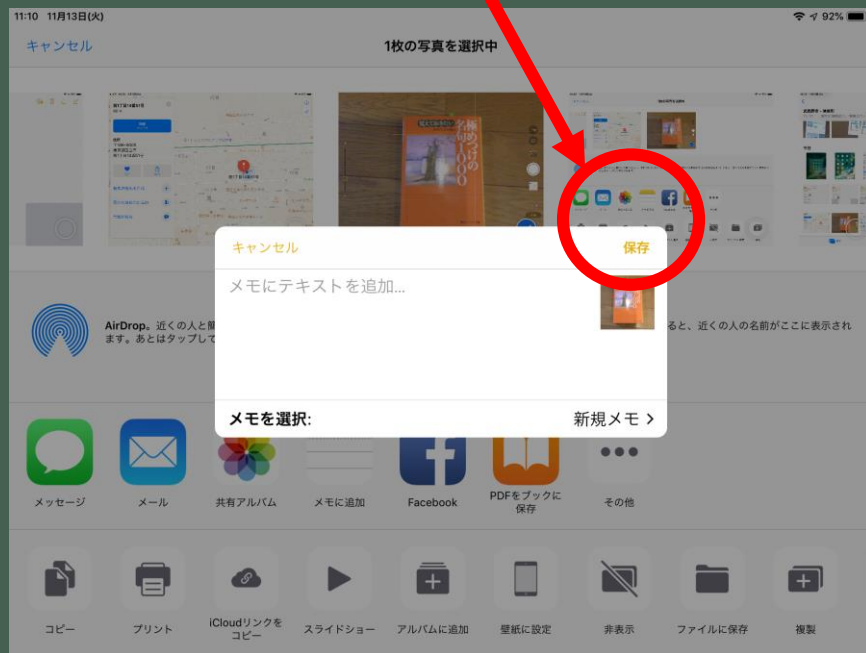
11:10 11月13日(火)

92%

キャンセル

1枚の写真を選択中

極めつけの名句1000

キャンセル

保存

メモにテキストを追加...

AirDrop。近くの人と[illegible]ます。あとはタップして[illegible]

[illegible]ると、近くの人の名前がここに表示されます。

メモを選択:

新規メモ >

メッセージ

メール

共有アルバム

メモに追加

Facebook

PDFをブックに保存

その他

コピー

プリント

iCloudリンクをコピー

スライドショー

アルバムに追加

壁紙に設定

非表示

ファイルに保存

複製